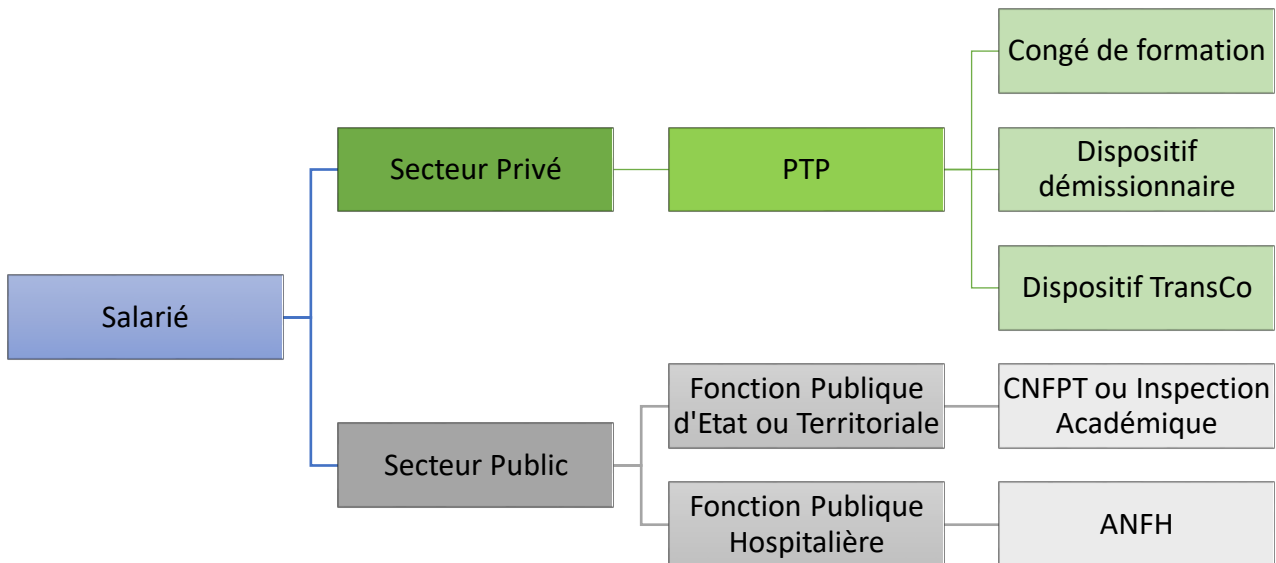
Salarié

Secteur Privé

PTP

Congé de formation

Dispositif démissionnaire

Dispositif TransCo

Secteur Public

Fonction Publique d'Etat ou Territoriale

CNFPT ou Inspection Académique

Fonction Publique Hospitalière

ANFH